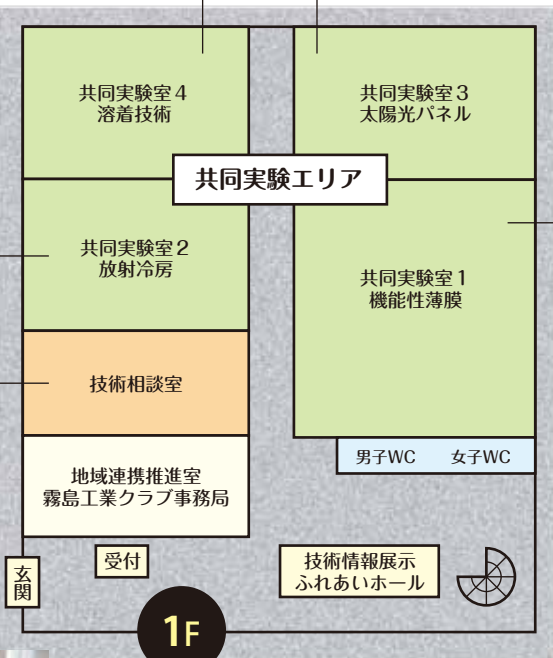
共同実験室４
溶着技術

共同実験室３
太陽光パネル

共同実験エリア

共同実験室２
放射冷房

共同実験室１
機能性薄膜

技術相談室

男子WC　女子WC

地域連携推進室
霧島工業クラブ事務局

受付

技術情報展示
ふれあいホール

玄関

1F